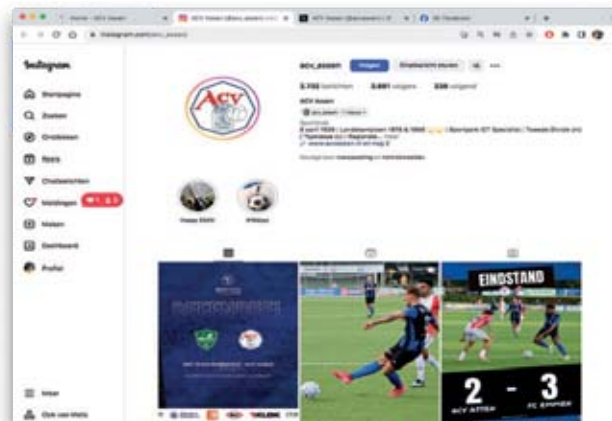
Instagram

Startpagina
Zoeken
Ontdekken
Reels
Chatberichten
Meldingen
Maken
Dashboard
Profiel

Meer
Ook van Meta

acv_assen
Volgen
Bericht sturen

ACV Assen

ACV

Assen ZOEK
Plaats

EINDSTAND

2 - 3
ACV ASSEN
FC EMMEN